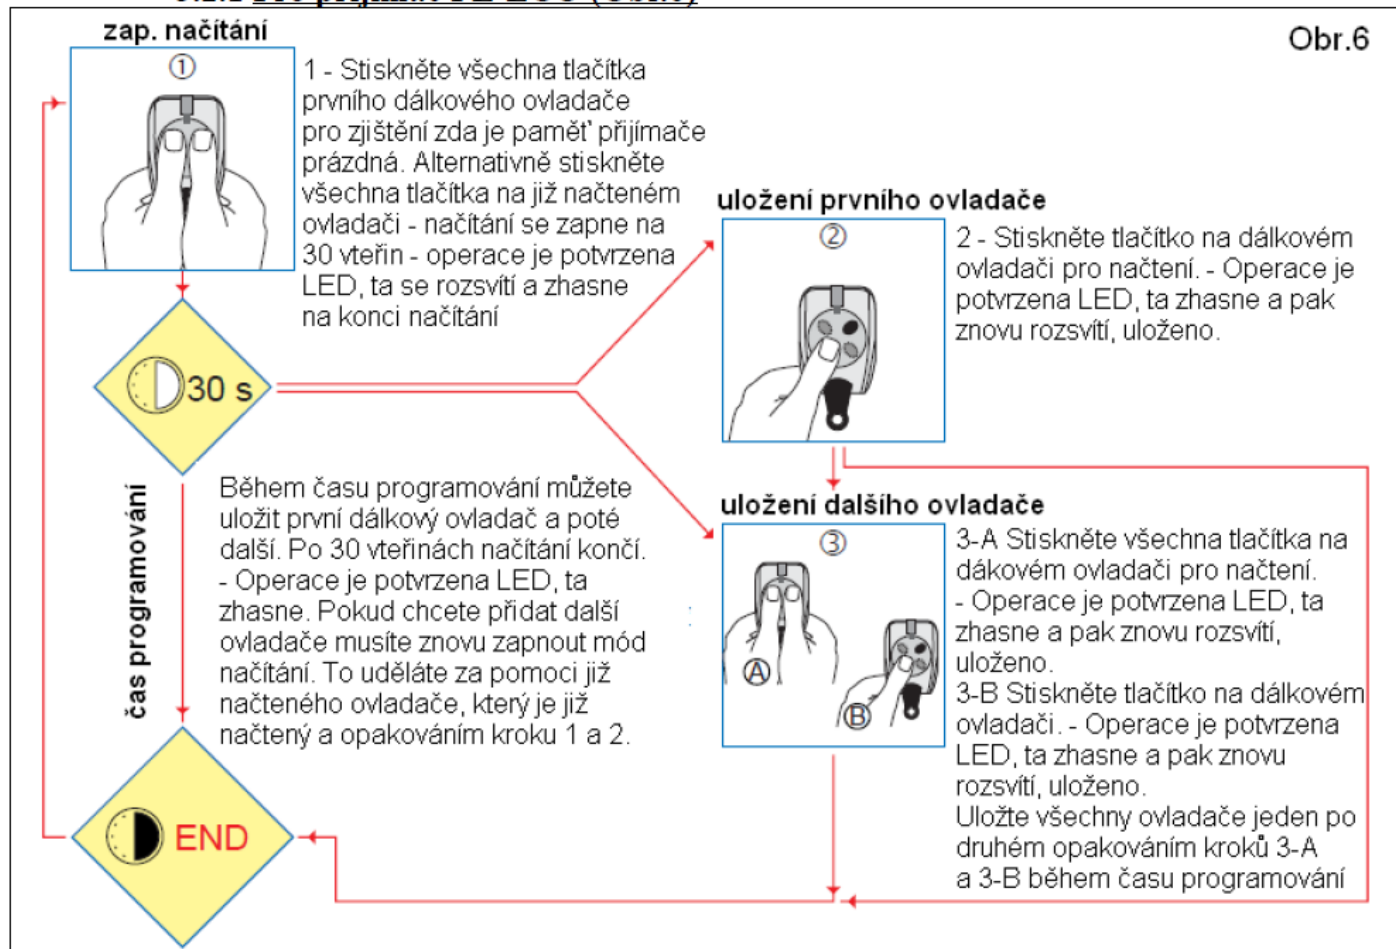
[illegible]

zap. načítání

Obr.6

①

1 - Stiskněte všechna tlačítka prvního dálkového ovladače pro zjištění zda je paměť přijímače prázdná. Alternativně stiskněte všechna tlačítka na již načteném ovladači - načítání se zapne na 30 vteřin - operace je potvrzena LED, ta se rozsvítí a zhasne na konci načítání

uložení prvního ovladače

②

2 - Stiskněte tlačítko na dálkovém ovladači pro načtení. - Operace je potvrzena LED, ta zhasne a pak znovu rozsvítí, uloženo.

30 s

čas programování

Během času programování můžete uložit první dálkový ovladač a poté další. Po 30 vteřinách načítání končí. - Operace je potvrzena LED, ta zhasne. Pokud chcete přidat další ovladače musíte znovu zapnout mód načítání. To uděláte za pomoci již načteného ovladače, který je již načtený a opakováním kroku 1 a 2.

uložení dalšího ovladače

③

Ⓐ

Ⓑ

3-A Stiskněte všechna tlačítka na dákovém ovladači pro načtení. - Operace je potvrzena LED, ta zhasne a pak znovu rozsvítí, uloženo.
3-B Stiskněte tlačítko na dálkovém ovladači. - Operace je potvrzena LED, ta zhasne a pak znovu rozsvítí, uloženo.
Uložte všechny ovladače jeden po druhém opakováním kroků 3-A a 3-B během času programování

END